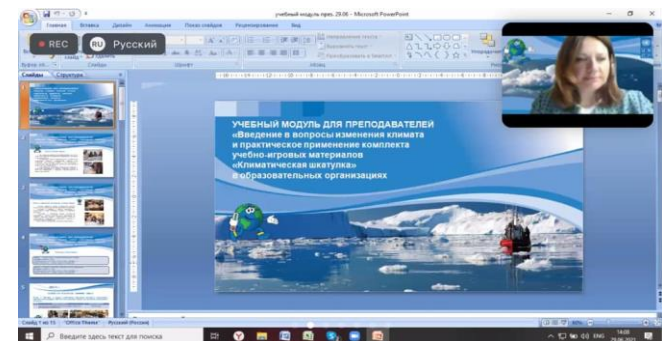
учебный модуль през. 29.06 - Microsoft PowerPoint

Главная Вставка Дизайн Анимация Показ слайдов Рецензирование Вид

REC RU Русский

Слайды Структура

УЧЕБНЫЙ МОДУЛЬ ДЛЯ ПРЕПОДАВАТЕЛЕЙ «Введение в вопросы изменения климата и практическое применение комплекта учебно-игровых материалов «Климатическая шкатулка» в образовательных организациях

Слайд 1 из 11 "Office Theme" Русский (Россия)

Введите здесь текст для поиска